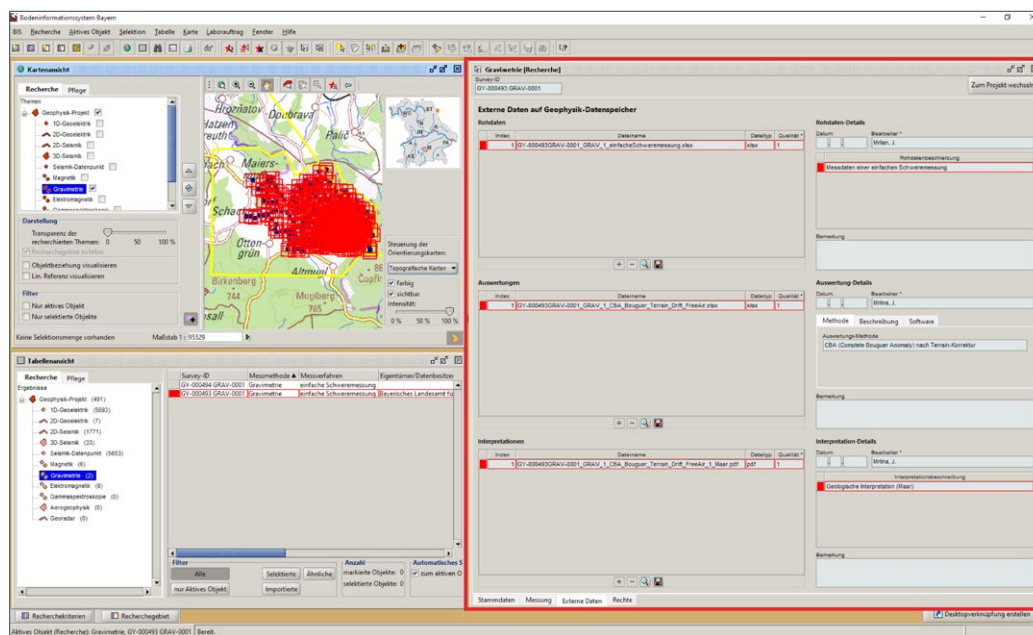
Bodeninformationssystem Bayern

BIS Recherche Aktives Objekt Selektion Tabelle Karte Laborauftrag Fenster Hilfe

Kartenansicht

Recherche Pflege

Themen

Geophysik-Projekt
1D-Geoelektrik
2D-Geoelektrik
2D-Seismik
3D-Seismik
Seismik-Datenpunkt
Magnetik
Gravimetrie
Elektromagnetik

Darstellung
Transparenz der recherchierten Themen: 0 50 100 %
Recherchegebiet sichtbar
Objektbeziehung visualisieren
Lin. Referenz visualisieren

Filter
Nur aktives Objekt
Nur selektierte Objekte

Hroznatov Doubrava Hatzenreuth Palič Maiers-reuth Schacht Otten-grün Bärenberg 744 Muglberg 785 Altmühl Cupfl 86 sall

Steuerung der Orientierungskarten:
Topografische Karten
farbig
sichtbar
Intensität:
0% 50% 100%

Keine Selektionsmenge vorhanden Maßstab 1: 95529

Tabellenansicht

Recherche Pflege

Ergebnisse

Geophysik-Projekt (491)
1D-Geoelektrik (5893)
2D-Geoelektrik (7)
2D-Seismik (1771)
3D-Seismik (33)
Seismik-Datenpunkt (5653)
Magnetik (6)
Gravimetrie (2)
Elektromagnetik (0)
Gammaspektroskopie (0)
Aerogeophysik (0)
Georadar (0)

| Survey-ID | Messmethode ▲ | Messverfahren | Eigentümer/Datenbesitzer |
|---|---|---|---|
| GY-000494 GRAV-0001 | Gravimetrie | einfache Schweremessung | |
| GY-000493 GRAV-0001 | Gravimetrie | einfache Schweremessung | Bayerisches Landesamt fü |

Filter
Alle
nur Aktives Objekt
Selektierte Ähnliche
Importierte
Anzahl
markierte Objekte: 0
selektierte Objekte: 0
Automatisches S
zum aktiven O

Gravimetrie [Recherche]
Survey-ID
GY-000493 GRAV-0001
Zum Projekt wechseln

Externe Daten auf Geophysik-Datenspeicher

Rohdaten

| Index | Dateiname | Dateityp | Qualität * |
|---|---|---|---|
| 1 | GY-000493GRAV-0001_GRAV_1_einfacheSchweremessung.xlsx | xlsx | 1 |

Rohdaten-Details
Datum Bearbeiter *
Mrilan, J.
Rohdatenbeschreibung
Messdaten einer einfachen Schweremessung
Bemerkung

Auswertungen

| Index | Dateiname | Dateityp | Qualität * |
|---|---|---|---|
| 1 | GY-000493GRAV-0001_GRAV_1_CBA_Bouguer_Terrain_Drift_FreeAir.xlsx | xlsx | 1 |

Auswertung-Details
Datum Bearbeiter *
Mrilina, J.
Methode Beschreibung Software
Auswertungs-Methode
CBA (Complete Bouguer Anomaly) nach Terrain-Korrektur
Bemerkung

Interpretationen

| Index | Dateiname | Dateityp | Qualität * |
|---|---|---|---|
| 1 | GY-000493GRAV-0001_GRAV_1_CBA_Bouguer_Terrain_Drift_FreeAir_1_Maar.pdf | pdf | 1 |

Interpretation-Details
Datum Bearbeiter *
Mrilina, J.
Interpretationsbeschreibung
Geologische Interpretation (Maar)
Bemerkung

Stammdaten Messung Externe Daten Rechte

Recherchekriterien Recherchegebiet
Desktopverknüpfung erstellen

Aktives Objekt (Recherche): Gravimetrie, GY-000493 GRAV-0001 Bereit.